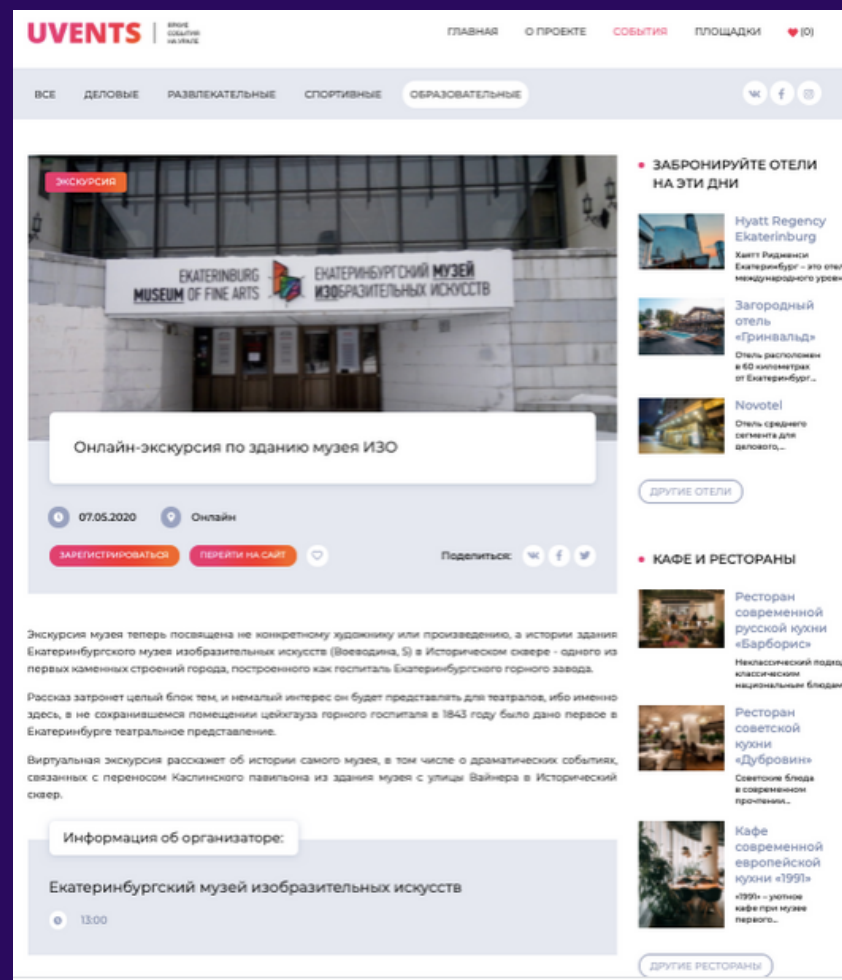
UVENTS | яркие события на Урале

ГЛАВНАЯ О ПРОЕКТЕ СОБЫТИЯ ПЛОЩАДКИ ♥ (0)

ВСЕ ДЕЛОВЫЕ РАЗВЛЕКАТЕЛЬНЫЕ СПОРТИВНЫЕ ОБРАЗОВАТЕЛЬНЫЕ

ЭКСКУРСИЯ

EKATERINBURG MUSEUM OF FINE ARTS ЕКАТЕРИНБУРГСКИЙ МУЗЕЙ ИЗОБРАЗИТЕЛЬНЫХ ИСКУССТВ

Онлайн-экскурсия по зданию музея ИЗО

07.05.2020 Онлайн

ЗАРЕГИСТРИРОВАТЬСЯ ПЕРЕЙТИ НА САЙТ

Поделиться:

Экскурсия музея теперь посвящена не конкретному художнику или произведению, а истории здания Екатеринбургского музея изобразительных искусств (Воеводина, 5) в Историческом сквере - одного из первых каменных строений города, построенного как госпиталь Екатеринбургского горного завода.

Рассказ затронет целый блок тем, и немалый интерес он будет представлять для театралов, ибо именно здесь, в не сохранившемся помещении цейхгауза горного госпиталя в 1843 году было дано первое в Екатеринбурге театральное представление.

Виртуальная экскурсия расскажет об истории самого музея, в том числе о драматических событиях, связанных с переносом Каслинского павильона из здания музея с улицы Вайнера в Исторический сквер.

Информация об организаторе:

Екатеринбургский музей изобразительных искусств

13:00

ЗАБРОНИРУЙТЕ ОТЕЛИ НА ЭТИ ДНИ

Hyatt Regency Ekaterinburg
Хаятт Ридженси Екатеринбург – это отел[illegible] международного уров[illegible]

Загородный отель «Гринвальд»
Отель расположен в 60 километрах от Екатеринбург...

Novotel
Отель среднего сегмента для делового,...

ДРУГИЕ ОТЕЛИ

КАФЕ И РЕСТОРАНЫ

Ресторан современной русской кухни «Барборис»
Неклассический подхо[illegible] классическим национальным блюдам

Ресторан советской кухни «Дубровин»
Советские блюда в современном прочтении...

Кафе современной европейской кухни «1991»
«1991» – уютное кафе при музее первого...

ДРУГИЕ РЕСТОРАНЫ